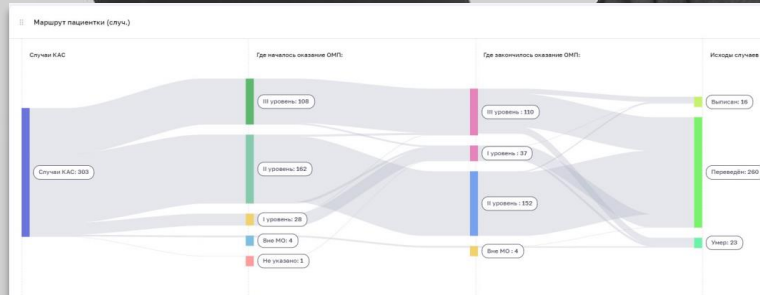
Маршрут пациентки (случ.)

Случаи КАС

Случаи КАС: 303

Где началось оказание ОМП:

III уровень: 108

II уровень: 162

I уровень: 28

Вне МО: 4

Не указано: 1

Где закончилось оказание ОМП:

III уровень : 110

I уровень : 37

II уровень : 152

Вне МО : 4

Исходы случаев

Выписан: 16

Переведён: 260

Умер: 23